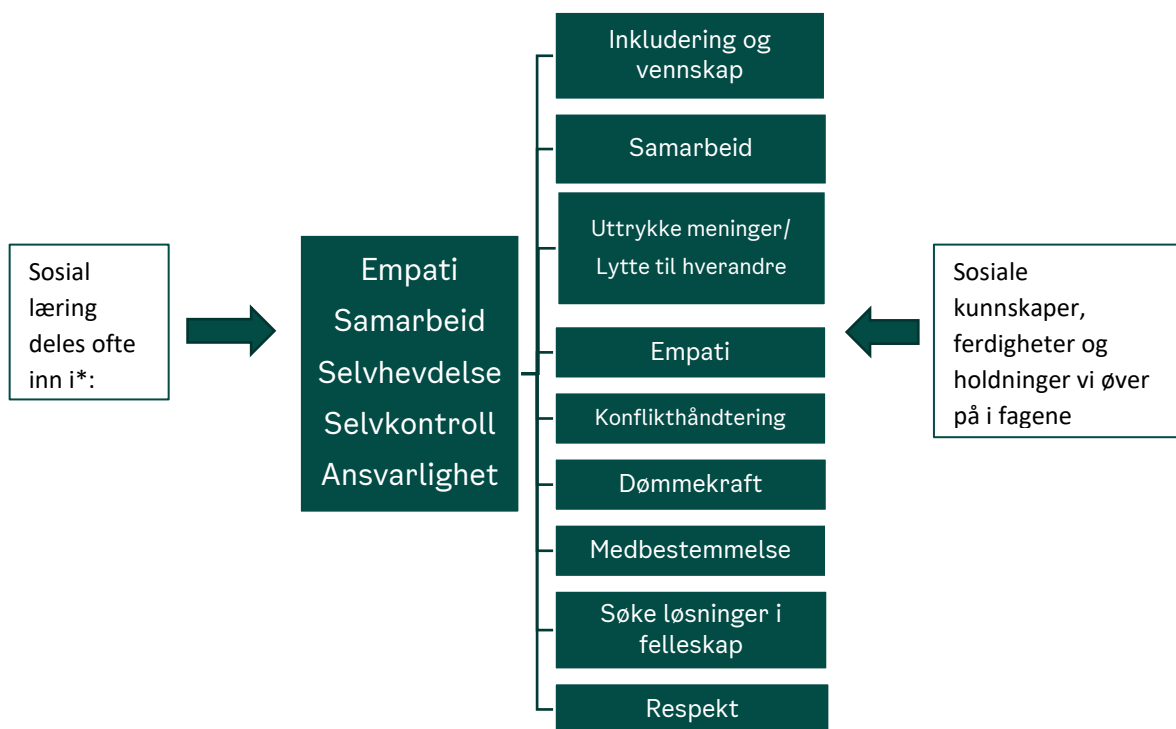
Sosial læring deles ofte inn i*:

Empati
Samarbeid
Selvhevdelse
Selvkontroll
Ansvarlighet

Inkludering og vennskap

Samarbeid

Uttrykke meninger/ Lytte til hverandre

Empati

Konflikthåndtering

Dømmekraft

Medbestemmelse

Søke løsninger i felleskap

Respekt

Sosiale kunnskaper, ferdigheter og holdninger vi øver på i fagene